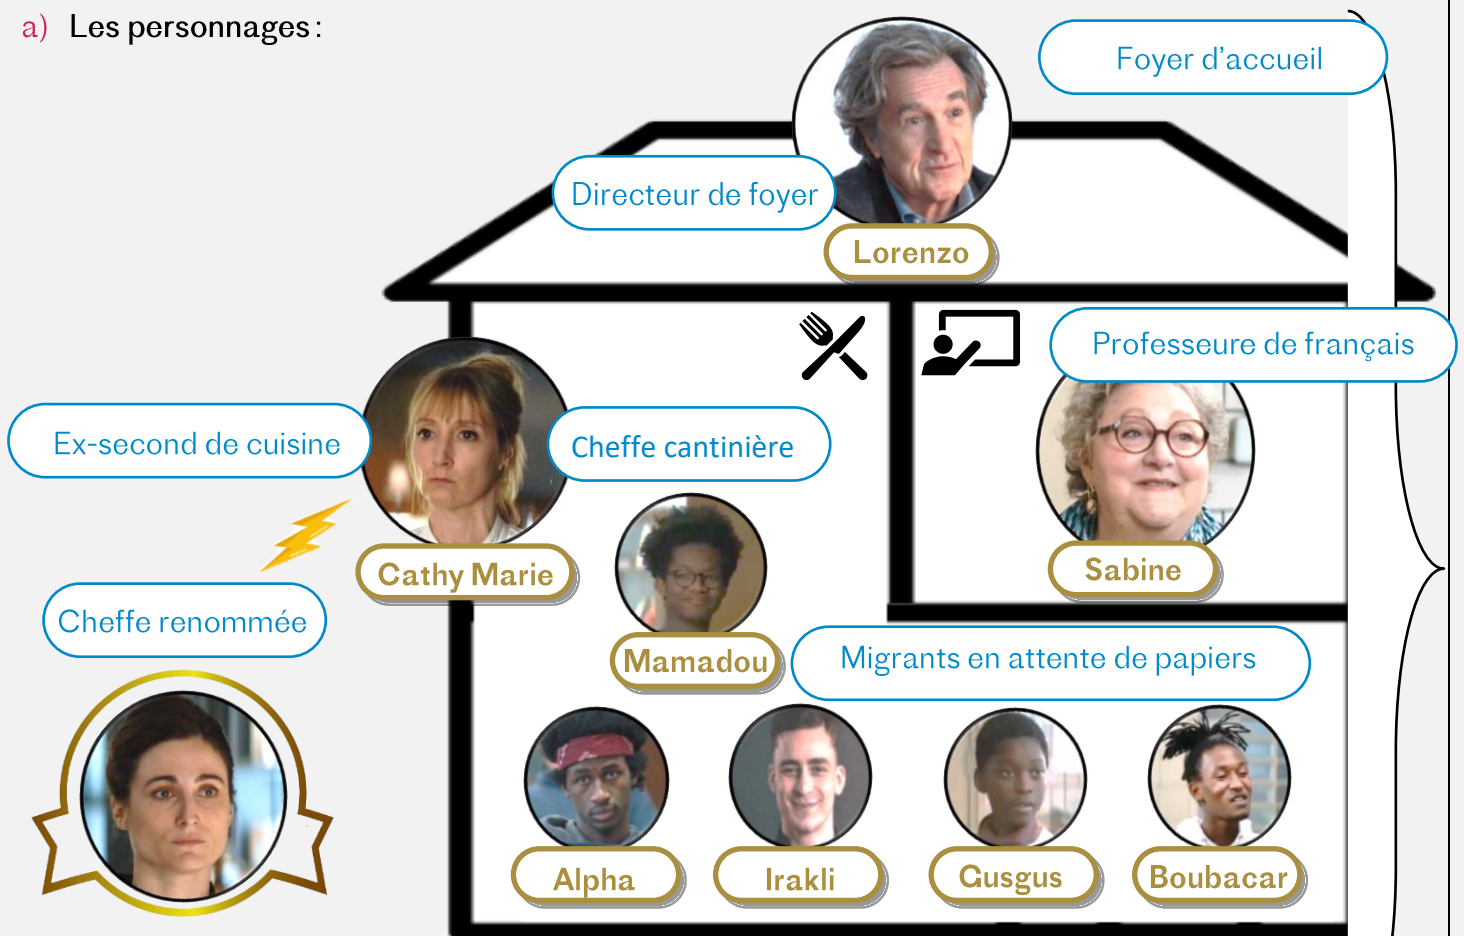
a) Les personnages :

Foyer d'accueil

Directeur de foyer

Lorenzo

Professeure de français

Ex-second de cuisine

Cheffe cantinière

Sabine

Cathy Marie

Cheffe renommée

Mamadou

Migrants en attente de papiers

Alpha

Irakli

Gusgus

Boubacar